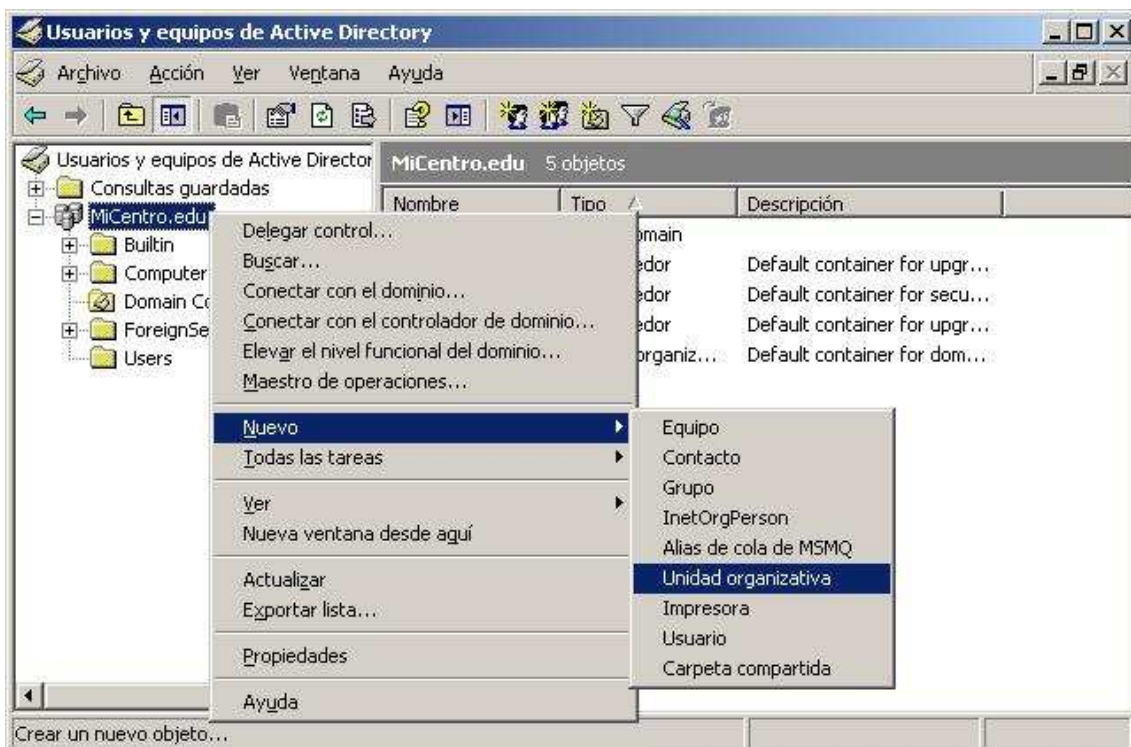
Usuarios y equipos de Active Directory

Archivo Acción Ver Ventana Ayuda

Usuarios y equipos de Active Director
Consultas guardadas
MiCentro.edu
Builtin
Computer
Domain Co
ForeignSe
Users

MiCentro.edu 5 objetos

| Nombre | Tipo | Descripción |
|---|---|---|
| | omain | |
| | edor | Default container for upgr... |
| | edor | Default container for secu... |
| | edor | Default container for upgr... |
| | organiz... | Default container for dom... |

Delegar control...
Buscar...
Conectar con el dominio...
Conectar con el controlador de dominio...
Elevar el nivel funcional del dominio...
Maestro de operaciones...
Nuevo
Todas las tareas
Ver
Nueva ventana desde aquí
Actualizar
Exportar lista...
Propiedades
Ayuda

Equipo
Contacto
Grupo
InetOrgPerson
Alias de cola de MSMQ
Unidad organizativa
Impresora
Usuario
Carpeta compartida

Crear un nuevo objeto...